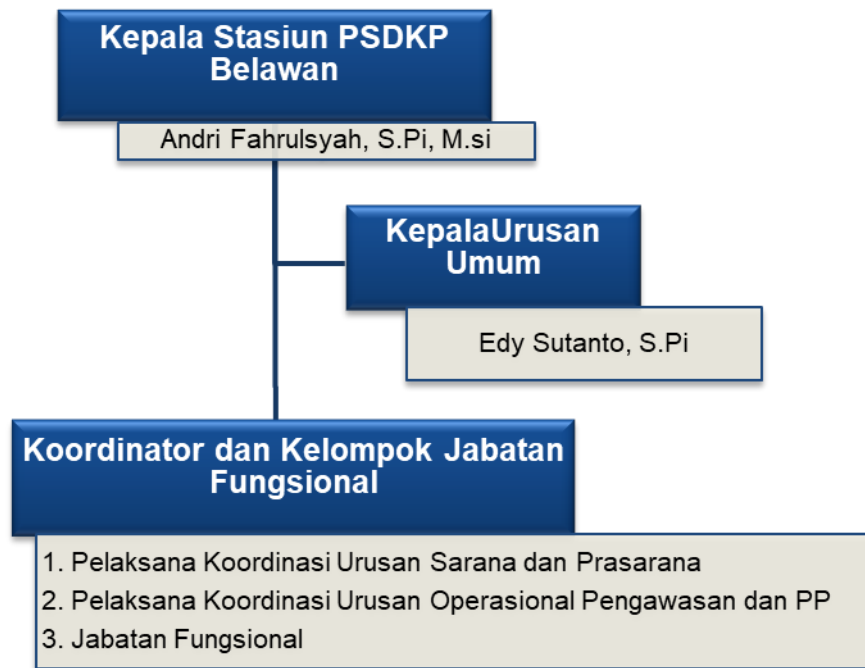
Kepala Stasiun PSDKP Belawan

Andri Fahrulsyah, S.Pi, M.si

KepalaUrusan Umum

Edy Sutanto, S.Pi

Koordinator dan Kelompok Jabatan Fungsional

1. Pelaksana Koordinasi Urusan Sarana dan Prasarana
2. Pelaksana Koordinasi Urusan Operasional Pengawasan dan PP
3. Jabatan Fungsional